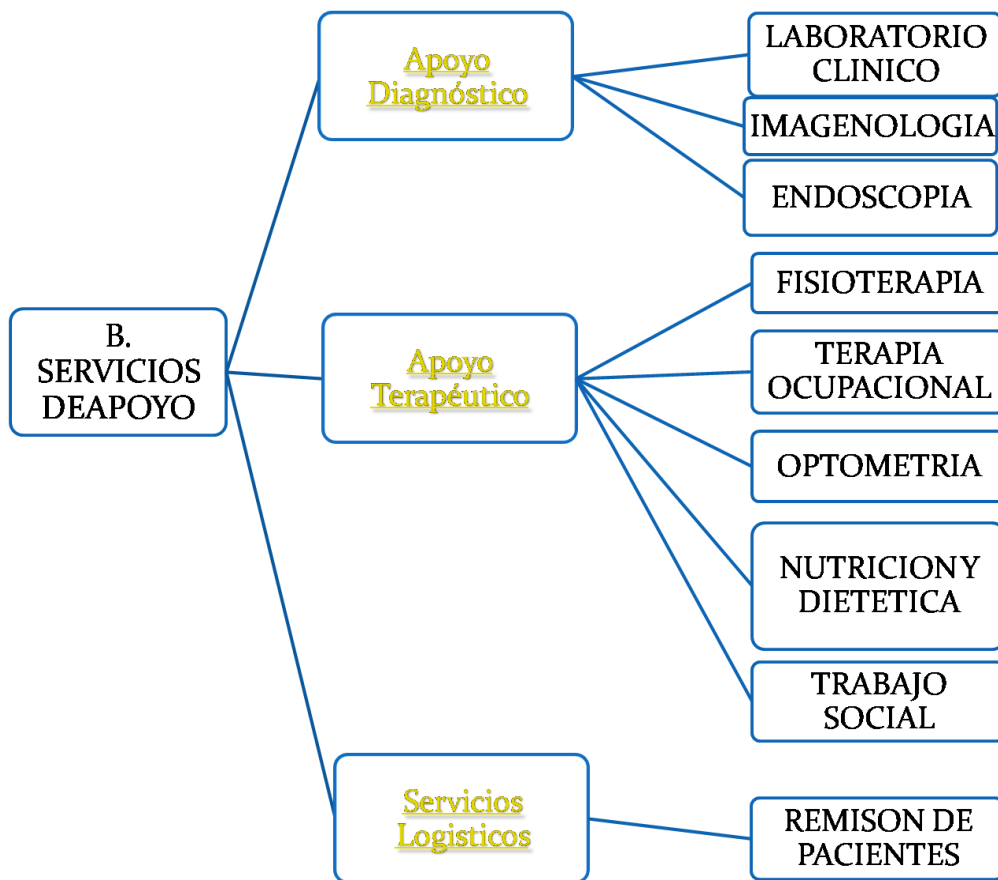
B. SERVICIOS DEAPOYO

Apoyo Diagnóstico

LABORATORIO CLINICO

IMAGENOLOGIA

ENDOSCOPIA

Apoyo Terapéutico

FISIOTERAPIA

TERAPIA OCUPACIONAL

OPTOMETRIA

NUTRICION Y DIETETICA

TRABAJO SOCIAL

Servicios Logisticos

REMISON DE PACIENTES